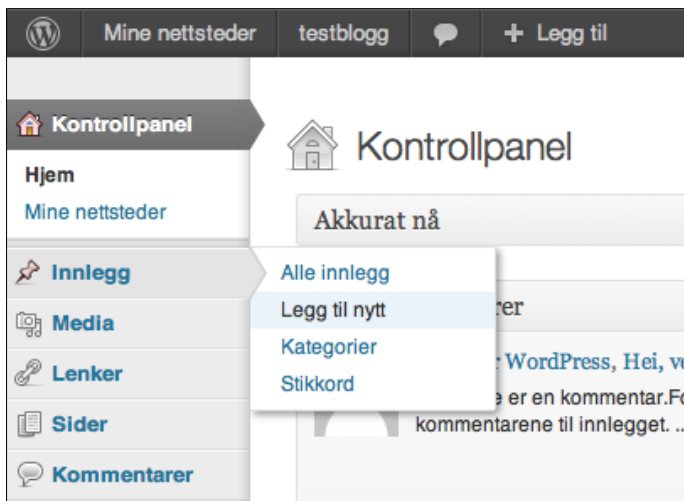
Mine nettsteder testblogg + Legg til

Kontrollpanel
Hjem
Mine nettsteder
Innlegg
Media
Lenker
Sider
Kommentarer

Kontrollpanel

Akkurat nå

Alle innlegg
Legg til nytt
Kategorier
Stikkord

rer
WordPress, Hei, v
e er en kommentar.Fo
kommentarene til innlegget. ..